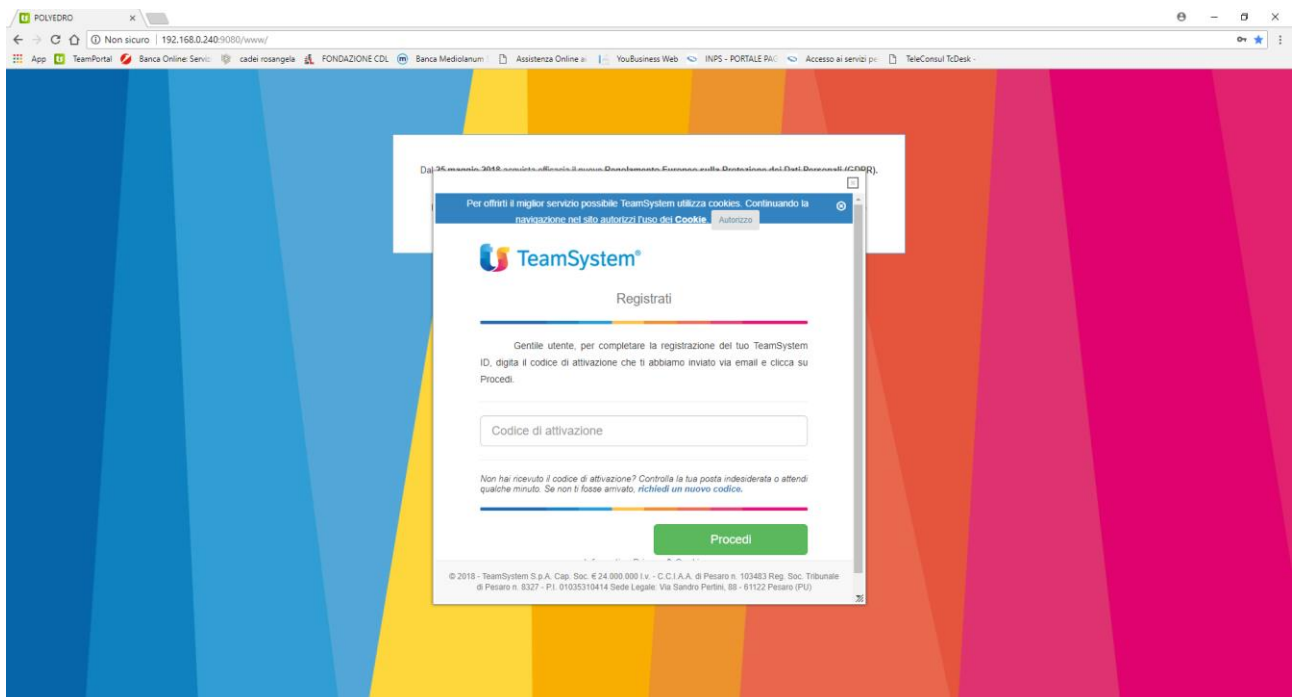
POLYEDRO

Non sicuro | 192.168.0.240:9080/www/

App TeamPortal Banca Online: Servi cadei rosangela FONDAZIONE CDL Banca Mediolanum Assistenza Online a YouBusiness Web INPS - PORTALE PAG Accesso ai servizi pe TeleConsul TcDesk

Dal 25 maggio 2018 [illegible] il nuovo Regolamento Europeo sulla Protezione dei Dati Personali (GDPR).

Per offrirti il miglior servizio possibile TeamSystem utilizza cookies. Continuando la navigazione nel sito autorizzi l'uso dei Cookie. Autorizzo

TeamSystem®

Registrati

Gentile utente, per completare la registrazione del tuo TeamSystem ID, digita il codice di attivazione che ti abbiamo inviato via email e clicca su Procedi.

Codice di attivazione

Non hai ricevuto il codice di attivazione? Controlla la tua posta indesiderata o attendi qualche minuto. Se non ti fosse arrivato, richiedi un nuovo codice.

Procedi

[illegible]

© 2018 - TeamSystem S.p.A. Cap. Soc. € 24.000.000 i.v. - C.C.I.A.A. di Pesaro n. 103483 Reg. Soc. Tribunale di Pesaro n. 8327 - P.I. 01035310414 Sede Legale: Via Sandro Pertini, 88 - 61122 Pesaro (PU)